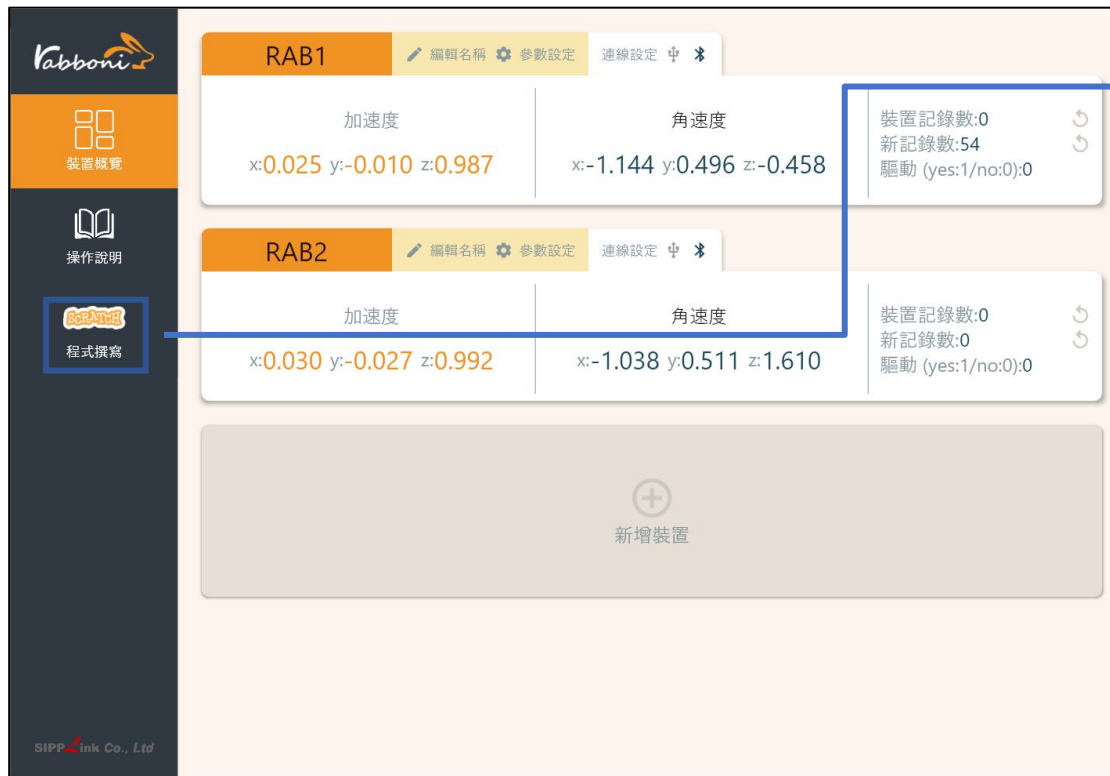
Rabboni

裝置概覽

操作說明

SCRATCH

程式撰寫

SIPPLink Co., Ltd

RAB1
編輯名稱 參數設定 連線設定

加速度
x:0.025 y:-0.010 z:0.987

角速度
x:-1.144 y:0.496 z:-0.458

裝置記錄數:0
新記錄數:54
驅動 (yes:1/no:0):0

RAB2
編輯名稱 參數設定 連線設定

加速度
x:0.030 y:-0.027 z:0.992

角速度
x:-1.038 y:0.511 z:1.610

裝置記錄數:0
新記錄數:0
驅動 (yes:1/no:0):0

新增裝置